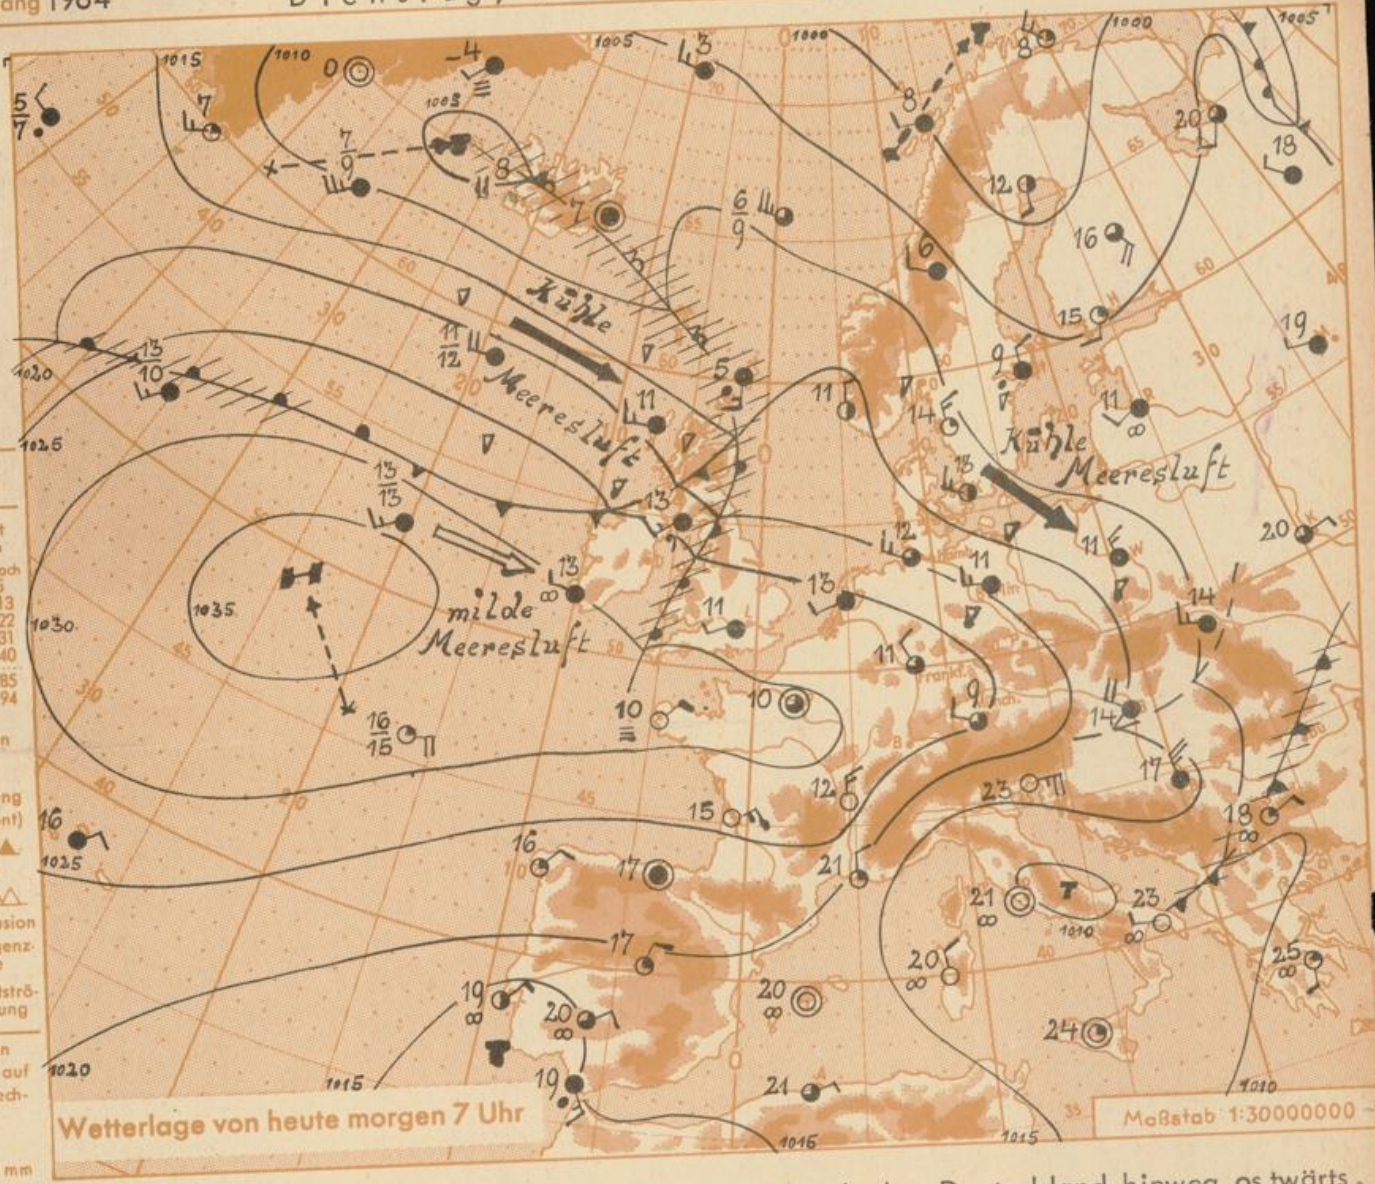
ang 1964

1015 1010 0 −4 1005 3 1000 8 1000 1005

$\frac{5}{7}$ 7 1003 $\frac{7}{9}$ 8 7 8 20 18

12 16 $\frac{6}{9}$ 6

Kühle Meeresluft

15 19

1020 13 10 $\frac{11}{12}$ 5 9

1025 11 11 14 11

Kühle Meeresluft

$\frac{13}{13}$ 13 13 20

12 11 11

1035 13 milde Meeresluft 13 14

1030 11 11

9

10 10 14

$\frac{16}{15}$ 17

16 12 23 18

1025 15

16 17 21

21 23

17 1010

20 25

19 20 20

24

1020 1015 19 21 1010

Wetterlage von heute morgen 7 Uhr

1015 1015

Maßstab 1:30000000

Deutschland hinweg ostwärts